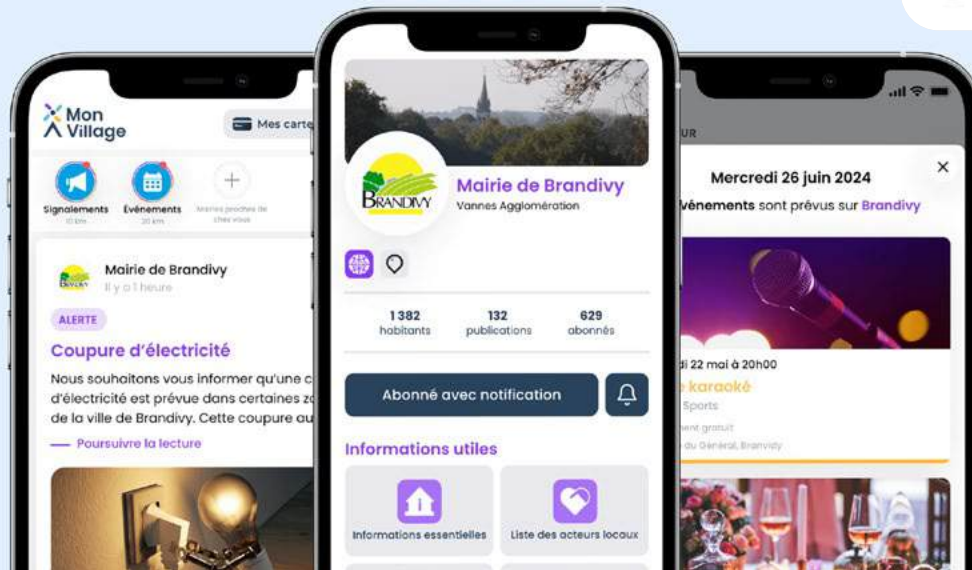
Mon Village

Mes carte

Signalements
10 km

Événements
20 km

Mairies proches de chez vous

Mairie de Brandivy
Il y a 1 heure

ALERTE

Coupure d'électricité

Nous souhaitons vous informer qu'une c d'électricité est prévue dans certaines z de la ville de Brandivy. Cette coupure au

— Poursuivre la lecture

BRANDIVY

Mairie de Brandivy
Vannes Agglomération

1 382
habitants

132
publications

629
abonnés

Abonné avec notification

Informations utiles

Informations essentielles

Liste des acteurs locaux

UR

Mercredi 26 juin 2024

événements sont prévus sur Brandivy

di 22 mai à 20h00

karaoké

Sports

ent gratuit

du Général, Brandivy